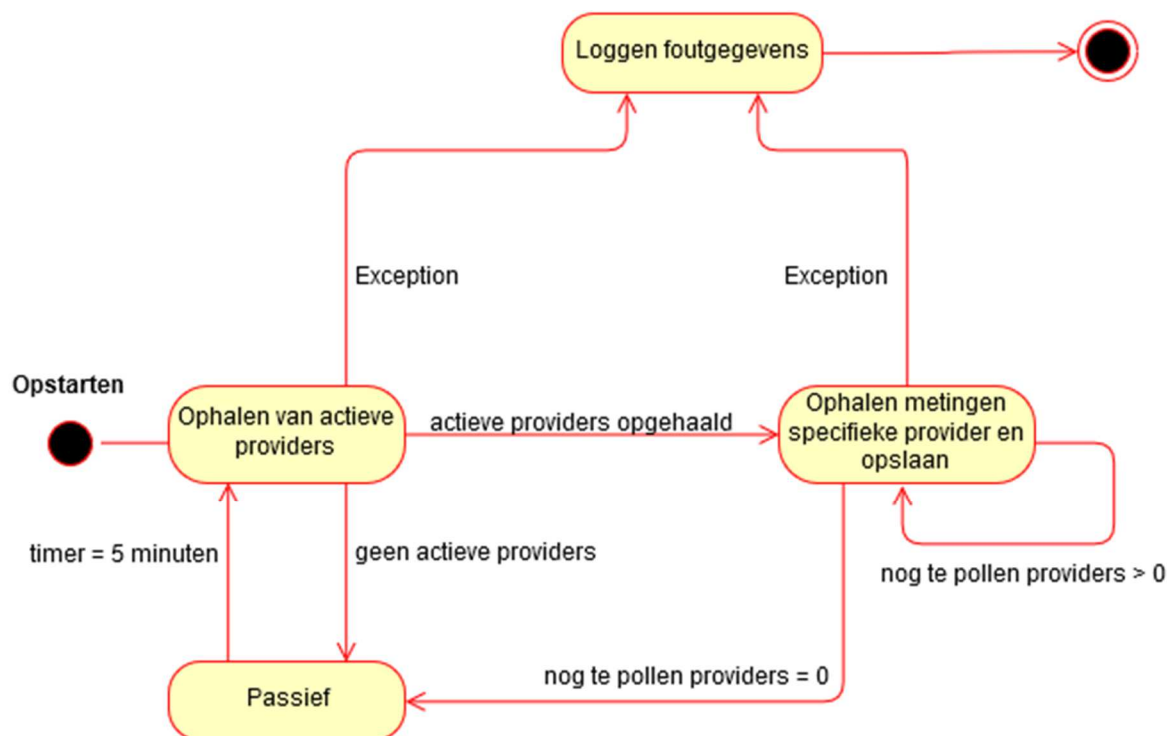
Loggen foutgegevens

Exception

Exception

Opstarten

Ophalen van actieve providers

actieve providers opgehaald

Ophalen metingen specifieke provider en opslaan

timer = 5 minuten

geen actieve providers

nog te pollen providers > 0

nog te pollen providers = 0

Passief